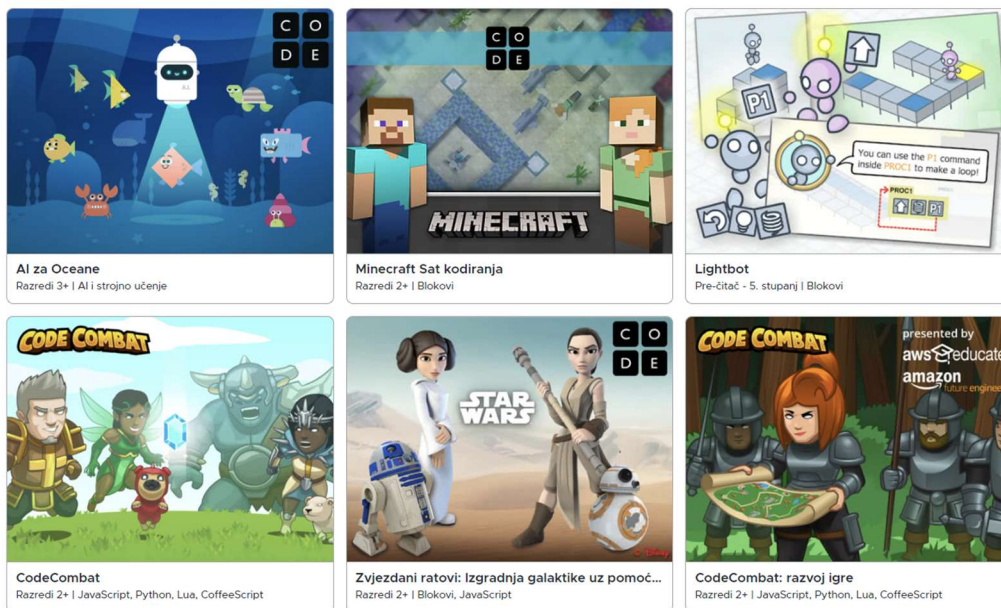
C O
D E

AI

AI za Oceane
Razredi 3+ | AI i strojno učenje

C O
D E

MINECRAFT

Minecraft Sat kodiranja
Razredi 2+ | Blokovi

P1

You can use the P1 command inside PROC1 to make a loop!

PROC1

P1

Lightbot
Pre-čitač - 5. stupanj | Blokovi

CODE COMBAT

CodeCombat
Razredi 2+ | JavaScript, Python, Lua, CoffeeScript

C O
D E

STAR WARS

Zvjezdani ratovi: Izgradnja galaktike uz pomoć...
Razredi 2+ | Blokovi, JavaScript

CODE COMBAT

presented by
aws educate
amazon future engineer

CodeCombat: razvoj igre
Razredi 2+ | JavaScript, Python, Lua, CoffeeScript